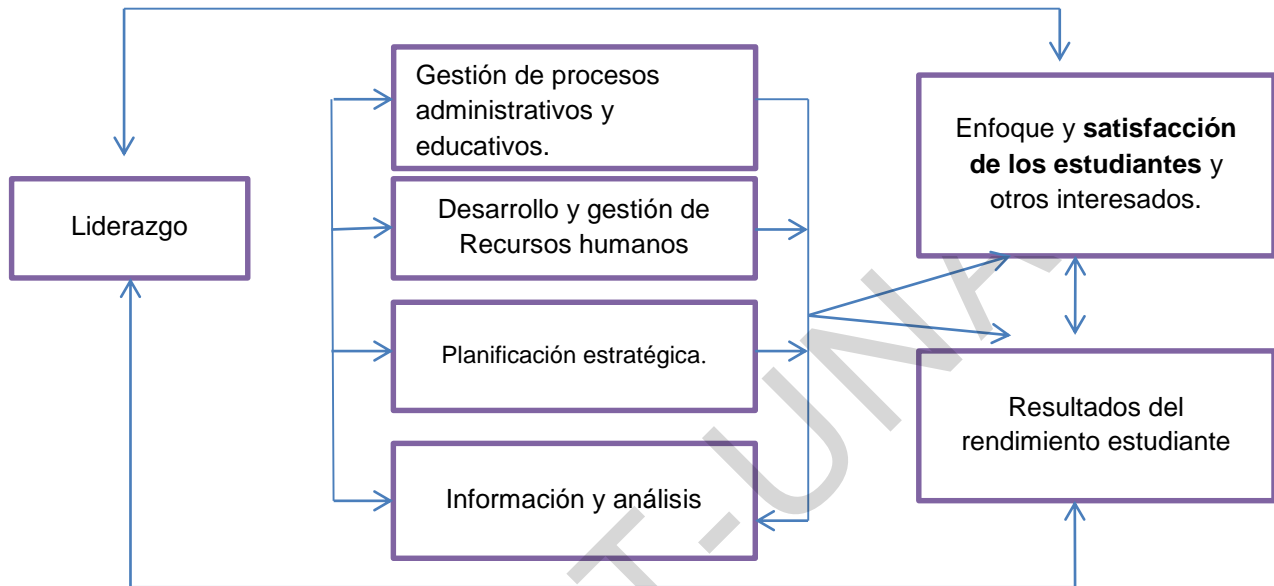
Liderazgo

Gestión de procesos administrativos y educativos.

Desarrollo y gestión de Recursos humanos

Planificación estratégica.

Información y análisis

Enfoque y **satisfacción de los estudiantes** y otros interesados.

Resultados del rendimiento estudiante

T-UNA